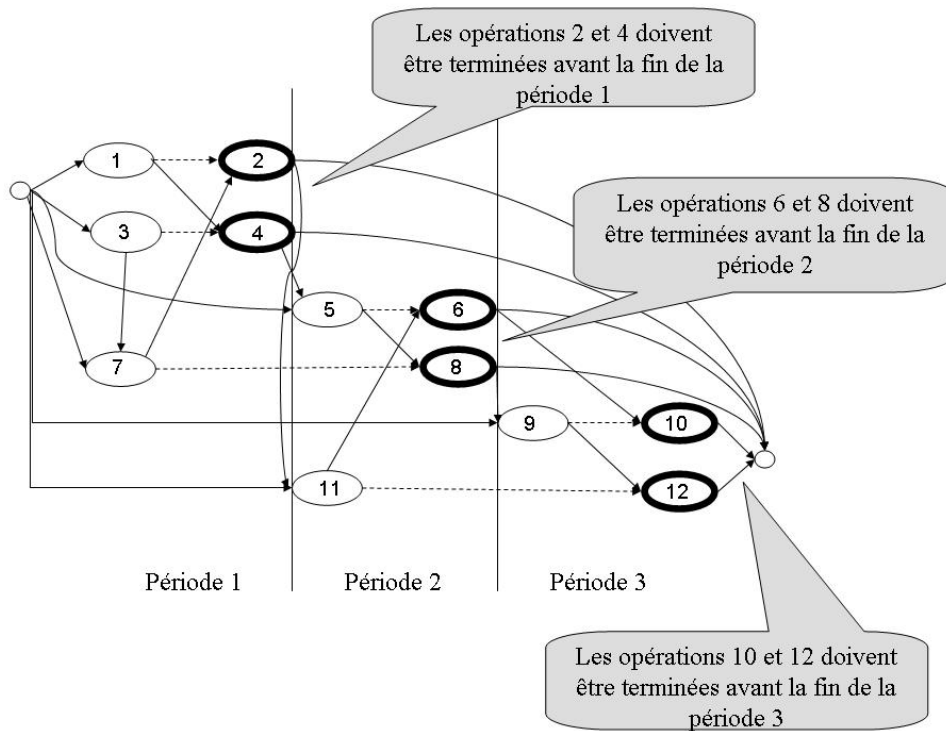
Les opérations 2 et 4 doivent être terminées avant la fin de la période 1

Les opérations 6 et 8 doivent être terminées avant la fin de la période 2

1

2

3

4

5

6

7

8

9

10

11

12

Période 1

Période 2

Période 3

Les opérations 10 et 12 doivent être terminées avant la fin de la période 3